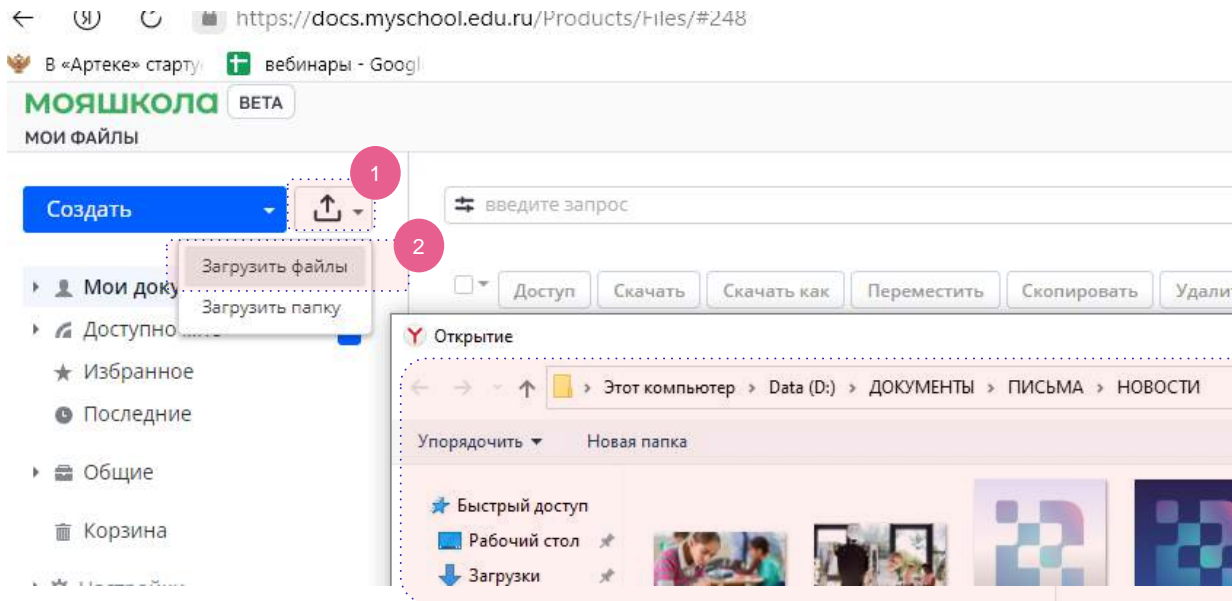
https://docs.myschool.edu.ru/Products/Files/#248

В «Артеке» старту вебинары - Googl

МОЯШКОЛА BETA

МОИ ФАЙЛЫ

Создать

1

введите запрос

2

Загрузить файлы

Загрузить папку

Мои доку

Доступно

Избранное

Последние

Общие

Корзина

Доступ Скачать Скачать как Переместить Скопировать Удали

Открытие

Этот компьютер > Data (D:) > ДОКУМЕНТЫ > ПИСЬМА > НОВОСТИ

Упорядочить Новая папка

Быстрый доступ

Рабочий стол

Загрузки